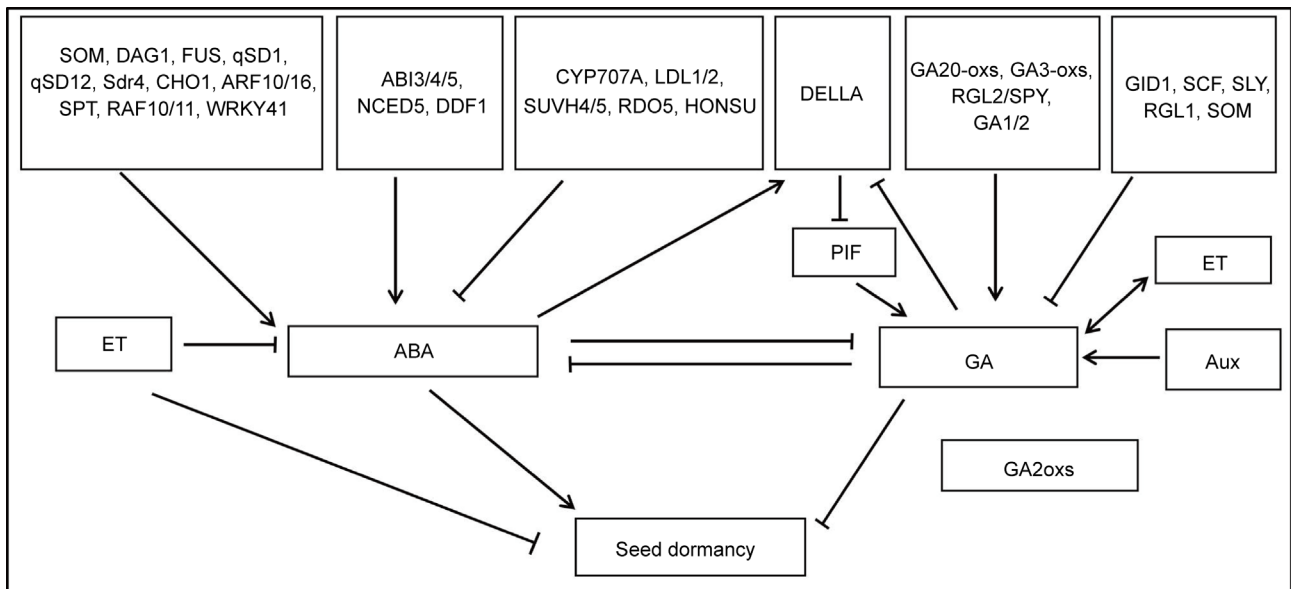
SOM, DAG1, FUS, qSD1, qSD12, Sdr4, CHO1, ARF10/16, SPT, RAF10/11, WRKY41

ABI3/4/5, NCED5, DDF1

CYP707A, LDL1/2, SUVH4/5, RDO5, HONSU

DELLA

GA20-oxs, GA3-oxs, RGL2/SPY, GA1/2

GID1, SCF, SLY, RGL1, SOM

PIF

ET

ET

ABA

GA

Aux

GA2oxs

Seed dormancy